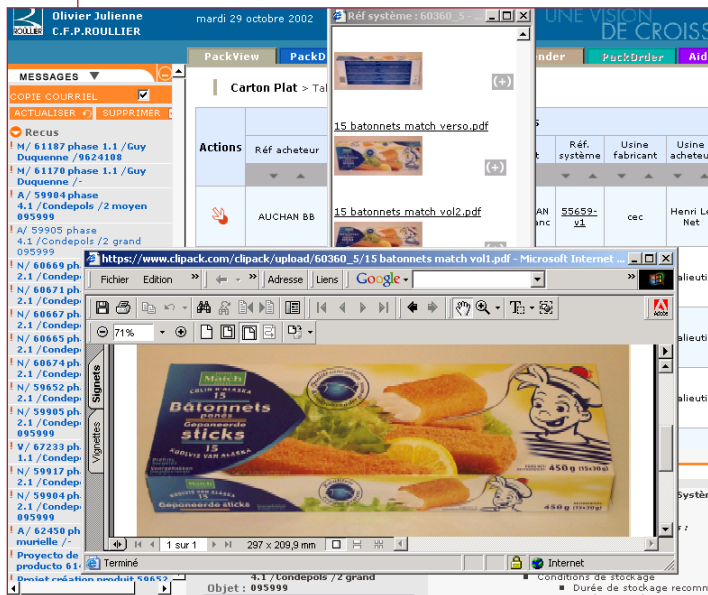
ROULLIER
Olivier Julienne
C.F.P.ROULLIER
mardi 29 octobre 2002
UNE VISION DE CROISS

PackView
PackD
PackOrder
Aid

MESSAGES
COPIE COURRIEL
ACTUALISER
SUPPRIMER
Reçus
! M/ 61187 phase 1.1 / Guy Duquenne /9624108
! M/ 61170 phase 1.1 / Guy Duquenne /-
! A/ 59904 phase 4.1 /Condepols /2 moyen 095999
! A/ 59905 phase 4.1 /Condepols /2 grand 095999
! N/ 60669 ph 2.1 /Conde
! N/ 60671 ph 2.1 /Conde
! N/ 60667 ph 2.1 /Conde
! N/ 60665 ph 2.1 /Conde
! N/ 60674 ph 2.1 /Conde
! N/ 59652 ph 2.1 /Conde
! N/ 59905 ph 2.1 /Conde 095999
! V/ 67233 ph 1.1 /Conde
! N/ 59917 ph 2.1 /Conde
! N/ 59904 ph 2.1 /Conde 095999
! A/ 62450 ph murielle /-
! Proyecto de producto 61
! Projet création produit 59652
4.1 / Condepols /2 grand
Objet : 095999

Carton Plat > Ta

Actions
Réf acheteur
Réf. système
Usine fabricant
Usine acheteur
AUCHAN BB
AN anc
55659-v1
cec
Henri Le Net

Réf système : 60360_5 -
(+)
15 batonnets match verso.pdf
(+)
15 batonnets match vol2.pdf

https://www.clipack.com/clipack/upload/60360_5/15 batonnets match vol1.pdf - Microsoft Internet
Fichier Edition
Adresse
Liens
Google
71%
Signets
Vignettes
Match
COLIN D'ALASKA
15
Bâtonnets panés
Gepaneerde sticks
15
KOOLVIS VAN ALASKA
450 g (15x30 g)
1 sur 1
297 x 209,9 mm
Terminé
Internet

alieuti
alieuti
alieuti
Systè
Conditions de stockage
Durée de stockage recomm